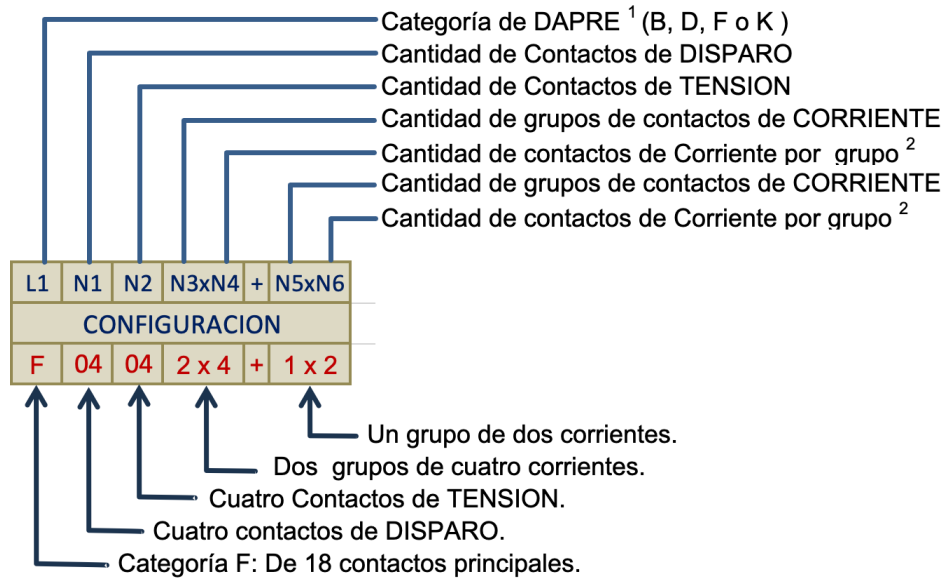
Categoría de DAPRE $^{1}$ (B, D, F o K )
Cantidad de Contactos de DISPARO
Cantidad de Contactos de TENSION
Cantidad de grupos de contactos de CORRIENTE
Cantidad de contactos de Corriente por grupo $^{2}$
Cantidad de grupos de contactos de CORRIENTE
Cantidad de contactos de Corriente por grupo $^{2}$

| L1 | N1 | N2 | N3xN4 | + | N5xN6 |
|---|---|---|---|---|---|
| CONFIGURACION | | | | | |
| F | 04 | 04 | 2 x 4 | + | 1 x 2 |

Un grupo de dos corrientes.
Dos grupos de cuatro corrientes.
Cuatro Contactos de TENSION.
Cuatro contactos de DISPARO.
Categoría F: De 18 contactos principales.